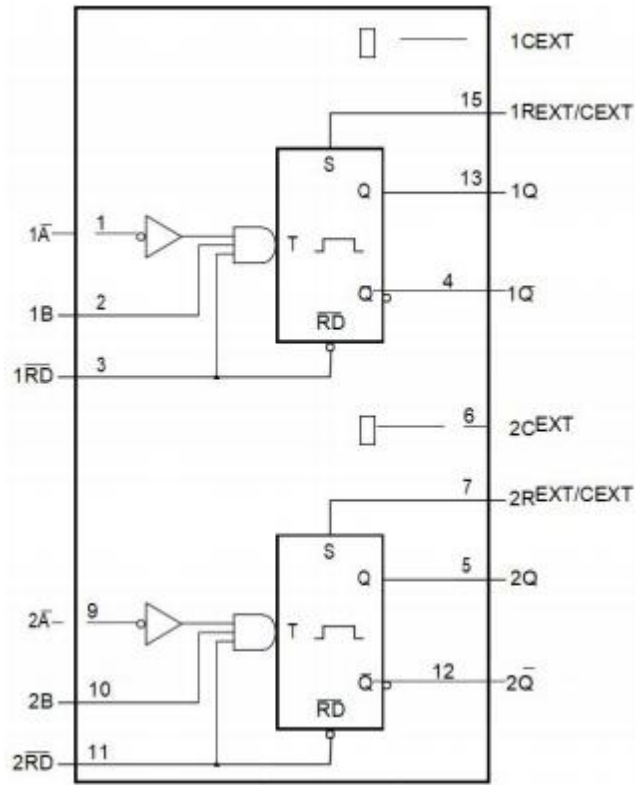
1CEXT

15

1REXT/CEXT

S

Q

13

1Q

$1\bar{A}$

1

T

2

4

1B

Q

$1\bar{Q}$

$\overline{RD}$

$1\overline{RD}$

3

6

$2C^{EXT}$

7

$2R^{EXT/CEXT}$

S

Q

5

2Q

$2\bar{A}$

9

T

$\bar{Q}$

12

$2\bar{Q}$

2B

10

$\overline{RD}$

$2\overline{RD}$

11